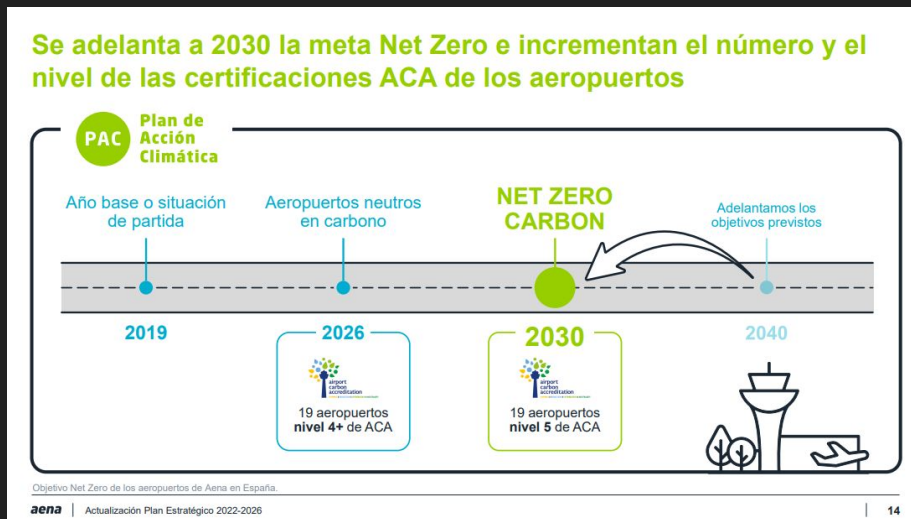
Se adelanta a 2030 la meta Net Zero e incrementan el número y el nivel de las certificaciones ACA de los aeropuertos

PAC Plan de Acción Climática

Año base o situación de partida

Aeropuertos neutros en carbono

NET ZERO CARBON

Adelantamos los objetivos previstos

2019

2026

airport carbon accreditation

19 aeropuertos nivel 4+ de ACA

2030

airport carbon accreditation

19 aeropuertos nivel 5 de ACA

2040

Objetivo Net Zero de los aeropuertos de Aena en España.

aena | Actualización Plan Estratégico 2022-2026

14